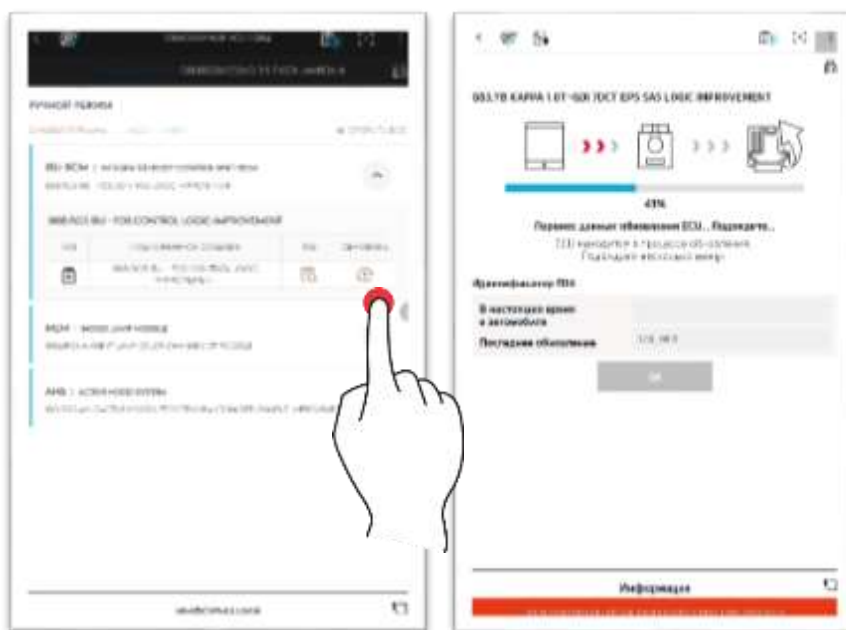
ОБНОВЛЕНИЕ ПО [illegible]

РУЧНОЙ РЕЖИМ

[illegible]

IBU BCM - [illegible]

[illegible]

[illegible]

MDM - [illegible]

AHS - ACTIVE HOOD SYSTEM

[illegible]

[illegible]

003.TB KAPPA 1.6T-GDI 7DCT EPS SAS LOGIC IMPROVEMENT

43%

Передача данных обновления ECU... Подождите...

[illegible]

Идентификатор ПО

| В настоящее время в автомобиле | |
|---|---|
| Последнее обновление | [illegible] |

OK

Информация